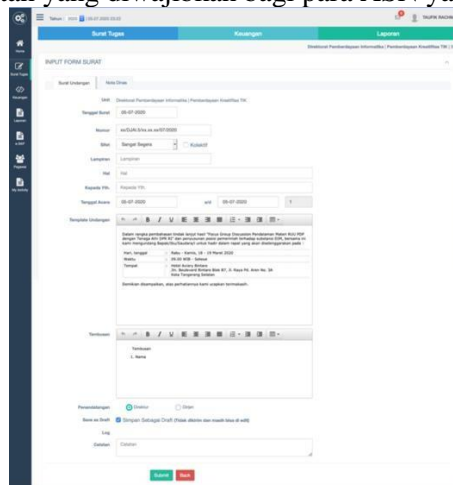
Tahun 2020 | 05-07-2020 03:23

TAUFIK RACHM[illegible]

Home

Surat Tugas

Keuangan

Laporan

Surat Tugas

Keuangan

Laporan

SURAT

Pegawai

My Activity

Direktorat Pemberdayaan Informatika | Pemberdayaan Kreatifitas TIK | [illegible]

INPUT FORM SURAT

Surat Undangan

Nota Dinas

Unit Direktorat Pemberdayaan Informatika | Pemberdayaan Kreatifitas TIK

Tanggal Surat 05-07-2020

Nomor xx/DJAI.5/xx.xx.xx/07/2020

Sifat Sangat Segera

Kolektif

Lampiran Lampiran

Hal Hal

Kepada Yth. Kepada Yth.

Tanggal Acara 05-07-2020 s/d 05-07-2020 1

Template Undangan

Dalam rangka pembahasan tindak lanjut hasi "Focus Group Discussion Penyusunan Materi Ecil PDP dengan Tenaga Ahli SPR 92" dan penyusunan materi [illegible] terhadap substansi DIM, bersama ini kami mengundang Bapak/Ibu/Saudara/i untuk hadir dalam rapat yang akan diselenggarakan pada :

Hari, tanggal : Rabu - Kamis, 18 - 19 Maret 2020

Waktu : 09.00 WIB - Selesai

Tempat : Hotel Aviary Bintaro Jln. Boulevard Bintaro Blok B7, D. Raya Pd. Aren No. 38 Kota Tangerang Selatan

Demikian disampaikan, atas perhatiannya kami ucapkan terimakasih.

Tembusan

Tembusan

1. Nama

Penandatangan Direktur Dirjen

Save as Draft Simpan Sebagai Draft (Tidak dikirim dan masih bisa di edit)

Log

Catatan Catatan

Submit Back